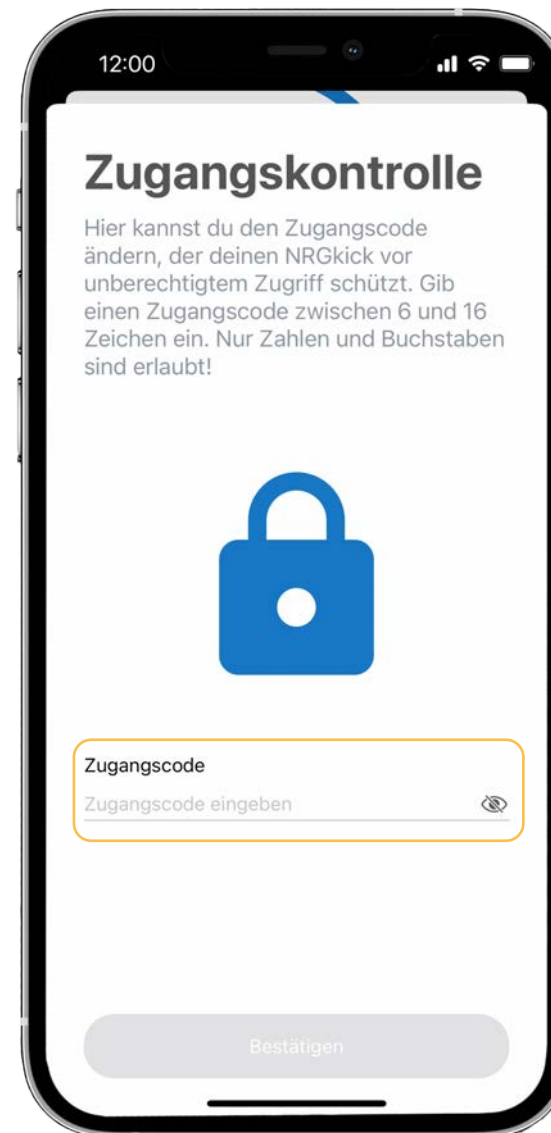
12:00

Zugangskontrolle

Hier kannst du den Zugangscode ändern, der deinen NRGkick vor unberechtigtem Zugriff schützt. Gib einen Zugangscode zwischen 6 und 16 Zeichen ein. Nur Zahlen und Buchstaben sind erlaubt!

Zugangscode

Zugangscode eingeben

Bestätigen